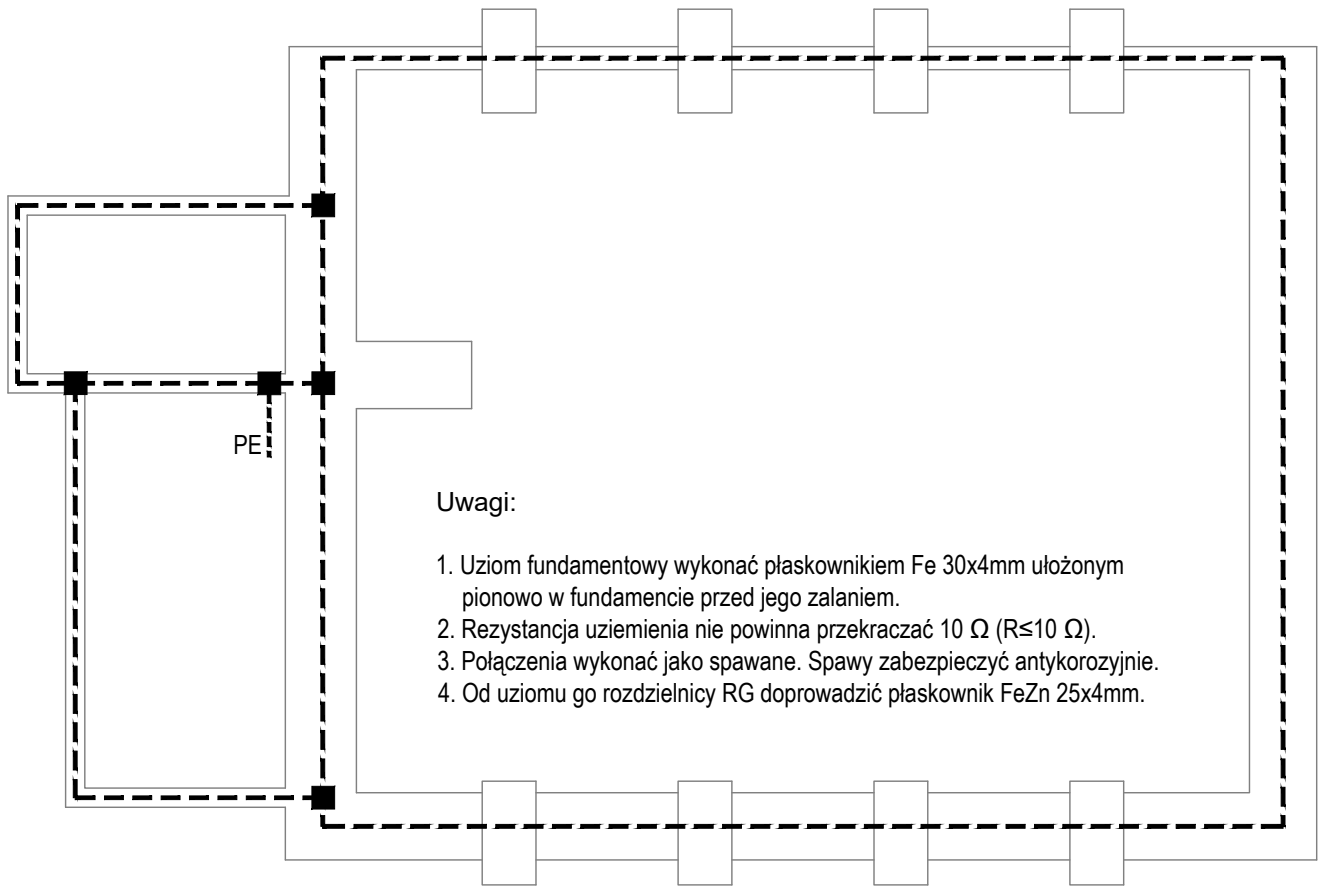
PE

Uwagi:

1. Uziom fundamentowy wykonać płaskownikiem Fe 30x4mm ułożonym pionowo w fundamencie przed jego zalaniem.
2. Rezystancja uziemienia nie powinna przekraczać 10 Ω (R≤10 Ω).
3. Połączenia wykonać jako spawane. Spawy zabezpieczyć antykorozyjnie.
4. Od uziomu go rozdzielnicy RG doprowadzić płaskownik FeZn 25x4mm.